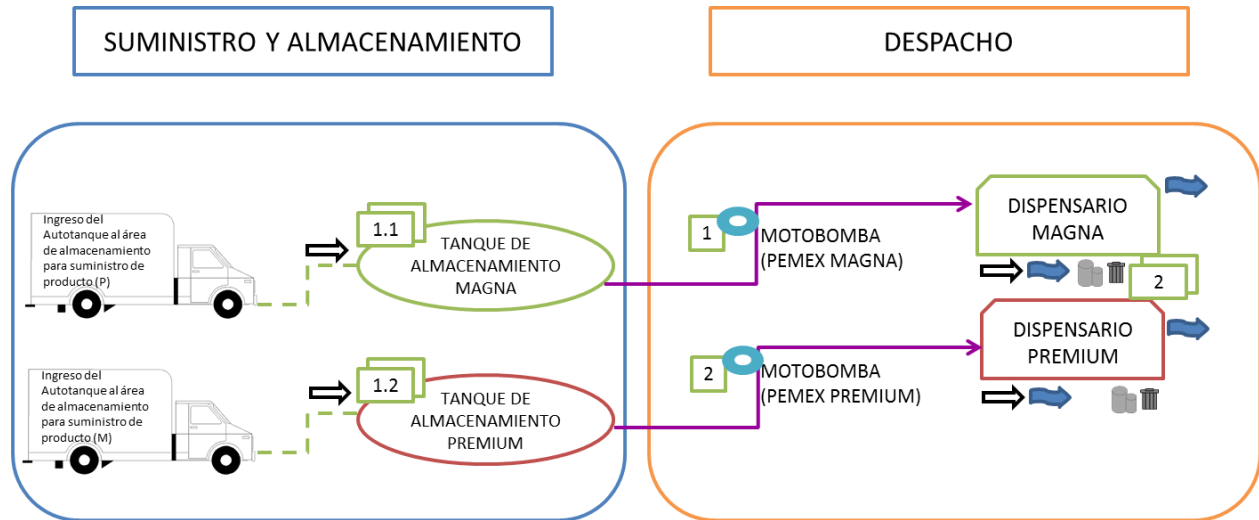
SUMINISTRO Y ALMACENAMIENTO

DESPACHO

Ingreso del Autotanque al área de almacenamiento para suministro de producto (P)

1.1

TANQUE DE ALMACENAMIENTO MAGNA

Ingreso del Autotanque al área de almacenamiento para suministro de producto (M)

1.2

TANQUE DE ALMACENAMIENTO PREMIUM

1

MOTOBOMBA (PEMEX MAGNA)

2

MOTOBOMBA (PEMEX PREMIUM)

DISPENSARIO MAGNA

2

DISPENSARIO PREMIUM